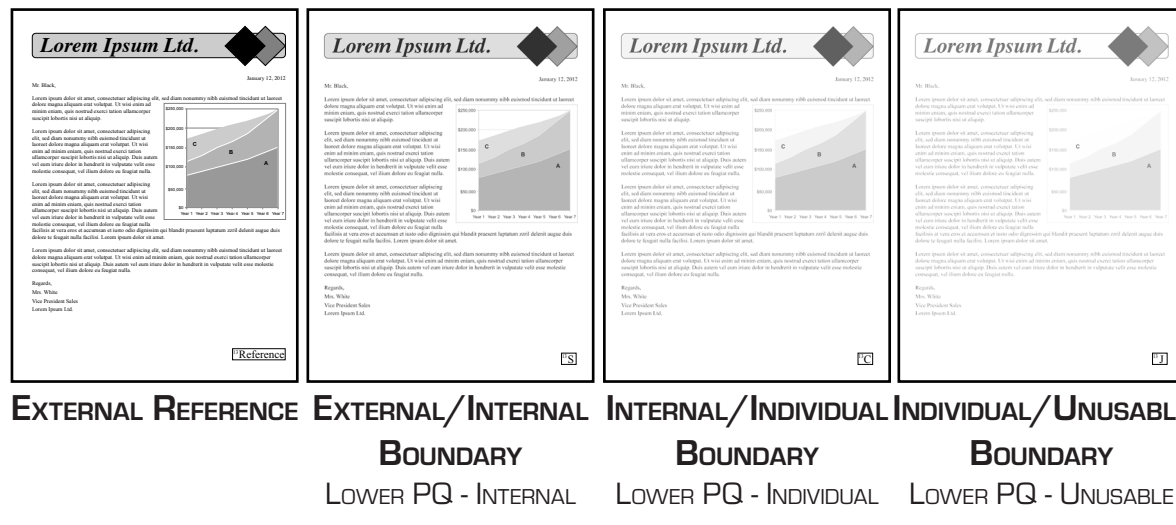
Lorem Ipsum Ltd.

January 12, 2012

Mr. Black,

Lorem ipsum dolor sit amet, consectetuer adipiscing elit, sed diam nonummy nibh euismod tincidunt ut laoreet dolore magna aliquam erat volutpat. Ut wisi enim ad minim veniam, quis nostrud exerci tation ullamcorper suscipit lobortis nisi ut aliquip.

Lorem ipsum dolor sit amet, consectetuer adipiscing elit, sed diam nonummy nibh euismod tincidunt ut laoreet dolore magna aliquam erat volutpat. Ut wisi enim ad minim veniam, quis nostrud exerci tation ullamcorper suscipit lobortis nisi ut aliquip. Duis autem vel eum iriure dolor in hendrerit in vulputate velit esse molestie consequat, vel illum dolore eu feugiat nulla.

Lorem ipsum dolor sit amet, consectetuer adipiscing elit, sed diam nonummy nibh euismod tincidunt ut laoreet dolore magna aliquam erat volutpat. Ut wisi enim ad minim veniam, quis nostrud exerci tation ullamcorper suscipit lobortis nisi ut aliquip. Duis autem vel eum iriure dolor in hendrerit in vulputate velit esse molestie consequat, vel illum dolore eu feugiat nulla facilisis at vero eros et accumsan et iusto odio dignissim qui blandit praesent luptatum zzril delenit augue duis dolore te feugait nulla facilisi. Lorem ipsum dolor sit amet.

Lorem ipsum dolor sit amet, consectetuer adipiscing elit, sed diam nonummy nibh euismod tincidunt ut laoreet dolore magna aliquam erat volutpat. Ut wisi enim ad minim veniam, quis nostrud exerci tation ullamcorper suscipit lobortis nisi ut aliquip. Duis autem vel eum iriure dolor in hendrerit in vulputate velit esse molestie consequat, vel illum dolore eu feugiat nulla.

Regards,
Mrs. White
Vice President Sales
Lorem Ipsum Ltd.

$250,000
$200,000
$150,000
$100,000
$50,000
$0
Year 1 Year 2 Year 3 Year 4 Year 5 Year 6 Year 7
C
B
A

Reference

S

C

J

EXTERNAL REFERENCE

EXTERNAL/INTERNAL BOUNDARY
LOWER PQ - INTERNAL

INTERNAL/INDIVIDUAL BOUNDARY
LOWER PQ - INDIVIDUAL

INDIVIDUAL/UNUSABL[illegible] BOUNDARY
LOWER PQ - UNUSABLE